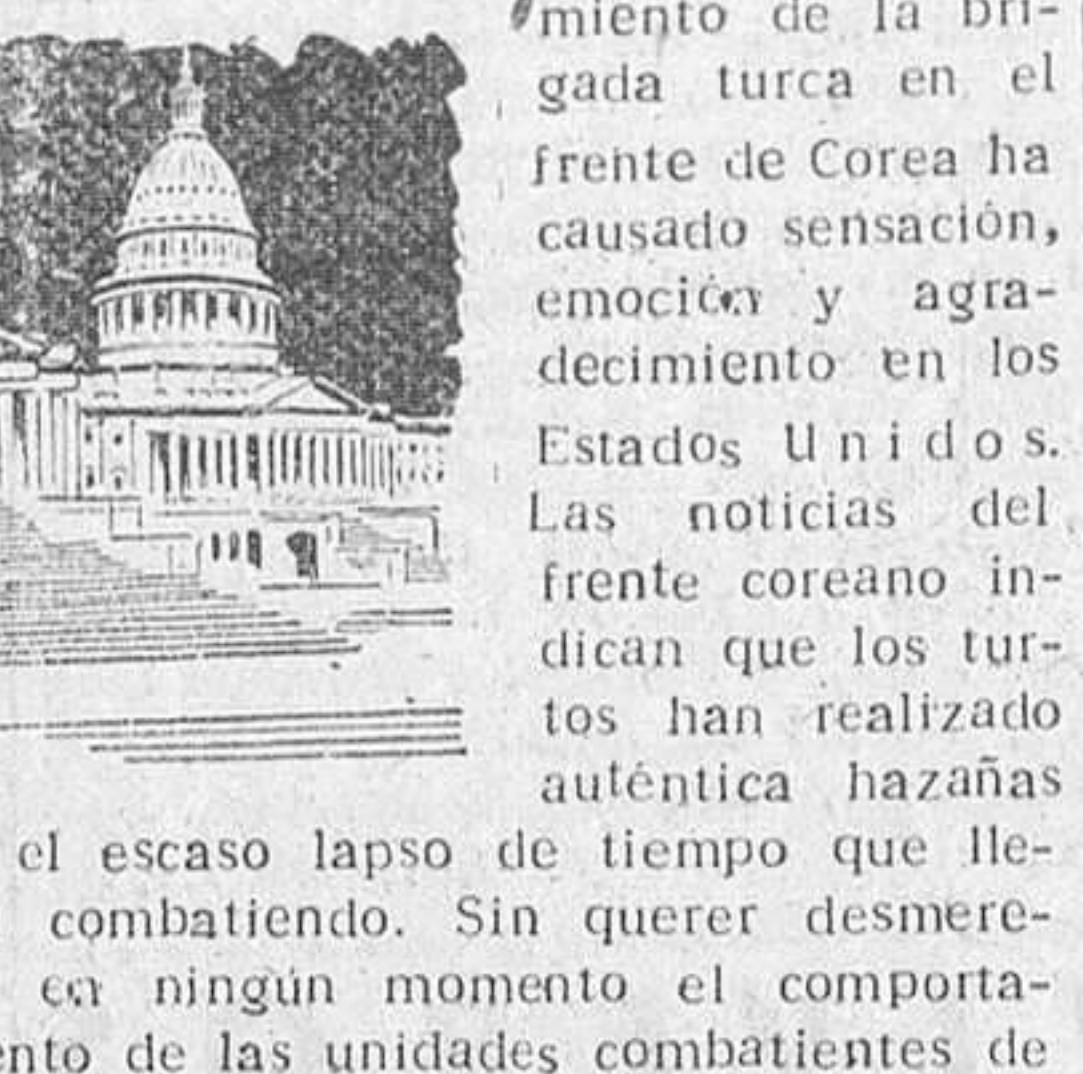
miento de la brigada turca en el frente de Corea ha causado sensación, emoción y agradecimiento en los Estados Unidos. Las noticias del frente coreano indican que los turtos han realizado auténtica hazañas el escaso lapso de tiempo que llecombatiendo. Sin querer desmereen ningún momento el comportanto de las unidades combatientes de